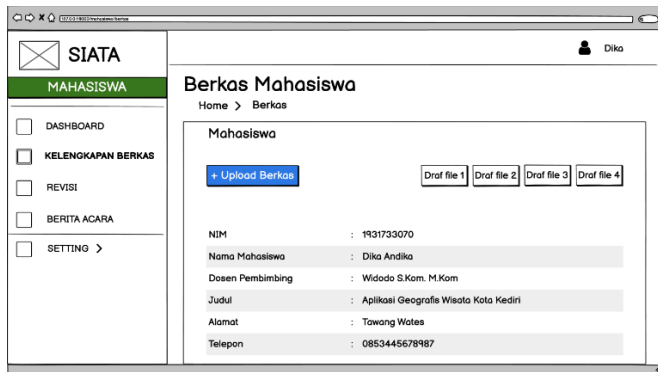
127.0.0.1:8000/mahasiswa/berkas

SIATA

MAHASISWA

DASHBOARD

KELENGKAPAN BERKAS

REVISI

BERITA ACARA

SETTING >

Dika

Berkas Mahasiswa

Home > Berkas

Mahasiswa

+ Upload Berkas

Draf file 1 Draf file 2 Draf file 3 Draf file 4

| | |
|---|---|
| NIM | : 1931733070 |
| Nama Mahasiswa | : Dika Andika |
| Dosen Pembimbing | : Widodo S.Kom. M.Kom |
| Judul | : Aplikasi Geografis Wisata Kota Kediri |
| Alamat | : Tawang Wates |
| Telepon | : 0853445678987 |